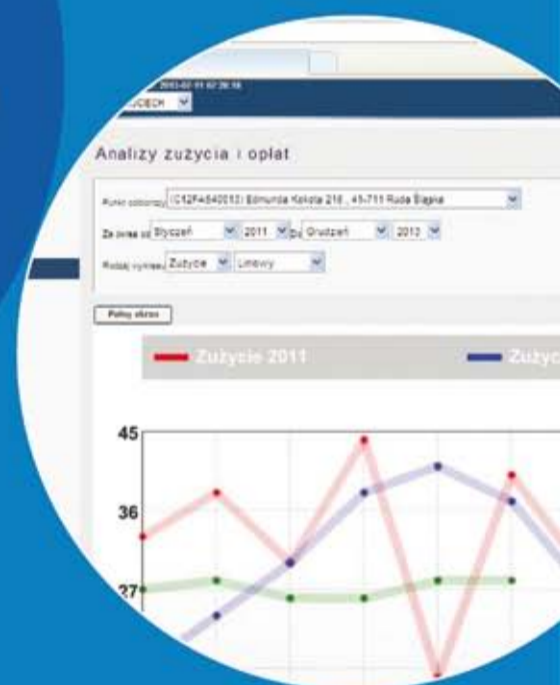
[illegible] 2013-02-11 07:26:18
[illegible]ODECK

Analizy zużycia i opłat

Punkt odbiorczy (C42F4640012) Edmunda Kokota 216 , 41-711 Ruda Śląska

Za okres od Styczeń 2011 do Grudzień 2012

Rodzaj wykresu Zużycie Liniowy

Pełny ekran

Zużycie 2011

Zużyc

45

36

27